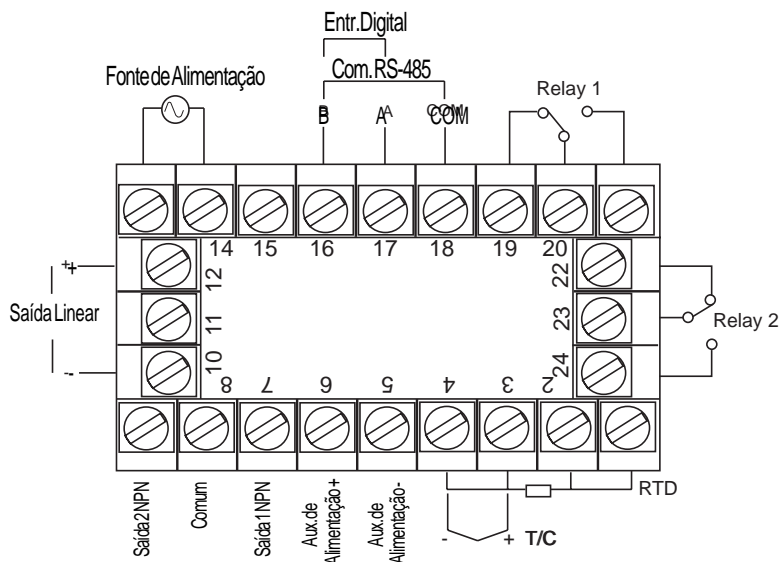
Entr.Digital

Com.RS-485

Fonte de Alimentação

B

A

COM

Relay 1

14 15 16 17 18 19 20

12

11

10

22

23

24

+

Saída Linear

-

Relay 2

8 7 6 5 4 3 2

Saída2NPN

Comum

Saída1NPN

Aux.de Alimentação+

Aux.de Alimentação-

RTD

-

+ T/C